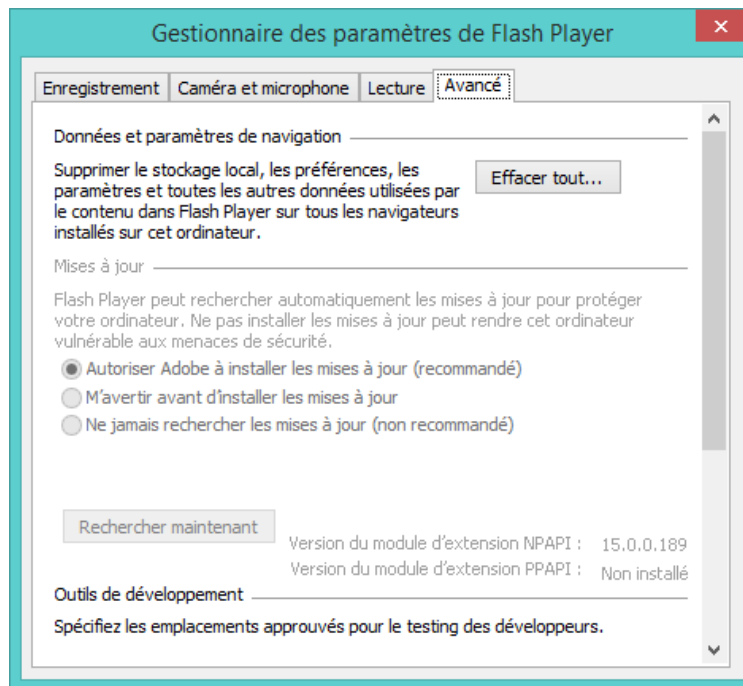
Gestionnaire des paramètres de Flash Player

Enregistrement | Caméra et microphone | Lecture | Avancé

Données et paramètres de navigation

Supprimer le stockage local, les préférences, les paramètres et toutes les autres données utilisées par le contenu dans Flash Player sur tous les navigateurs installés sur cet ordinateur.

Effacer tout...

Mises à jour

Flash Player peut rechercher automatiquement les mises à jour pour protéger votre ordinateur. Ne pas installer les mises à jour peut rendre cet ordinateur vulnérable aux menaces de sécurité.

Autoriser Adobe à installer les mises à jour (recommandé)
M'avertir avant d'installer les mises à jour
Ne jamais rechercher les mises à jour (non recommandé)

Rechercher maintenant

Version du module d'extension NPAPI : 15.0.0.189
Version du module d'extension PPAPI : Non installé

Outils de développement

Spécifiez les emplacements approuvés pour le testing des développeurs.